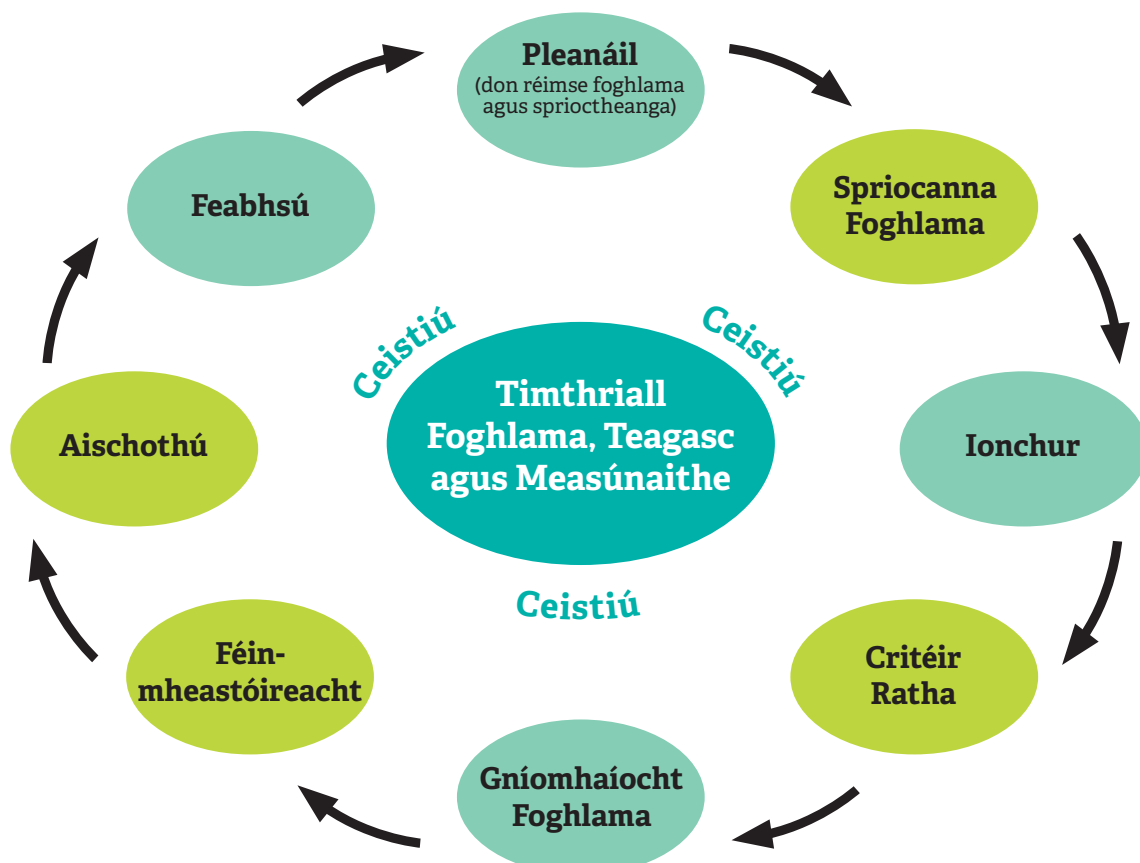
Pleanáil
(don réimse foghlama agus spriocthteanga)

Spriocanna Foghlama

Ionchur

Critéir Ratha

Gníomhaíocht Foghlama

Féin-mheastóireacht

Aischothú

Feabhsú

Ceistiú

Ceistiú

Timthriall Foghlama, Teagasc agus Measúnaithe

Ceistiú